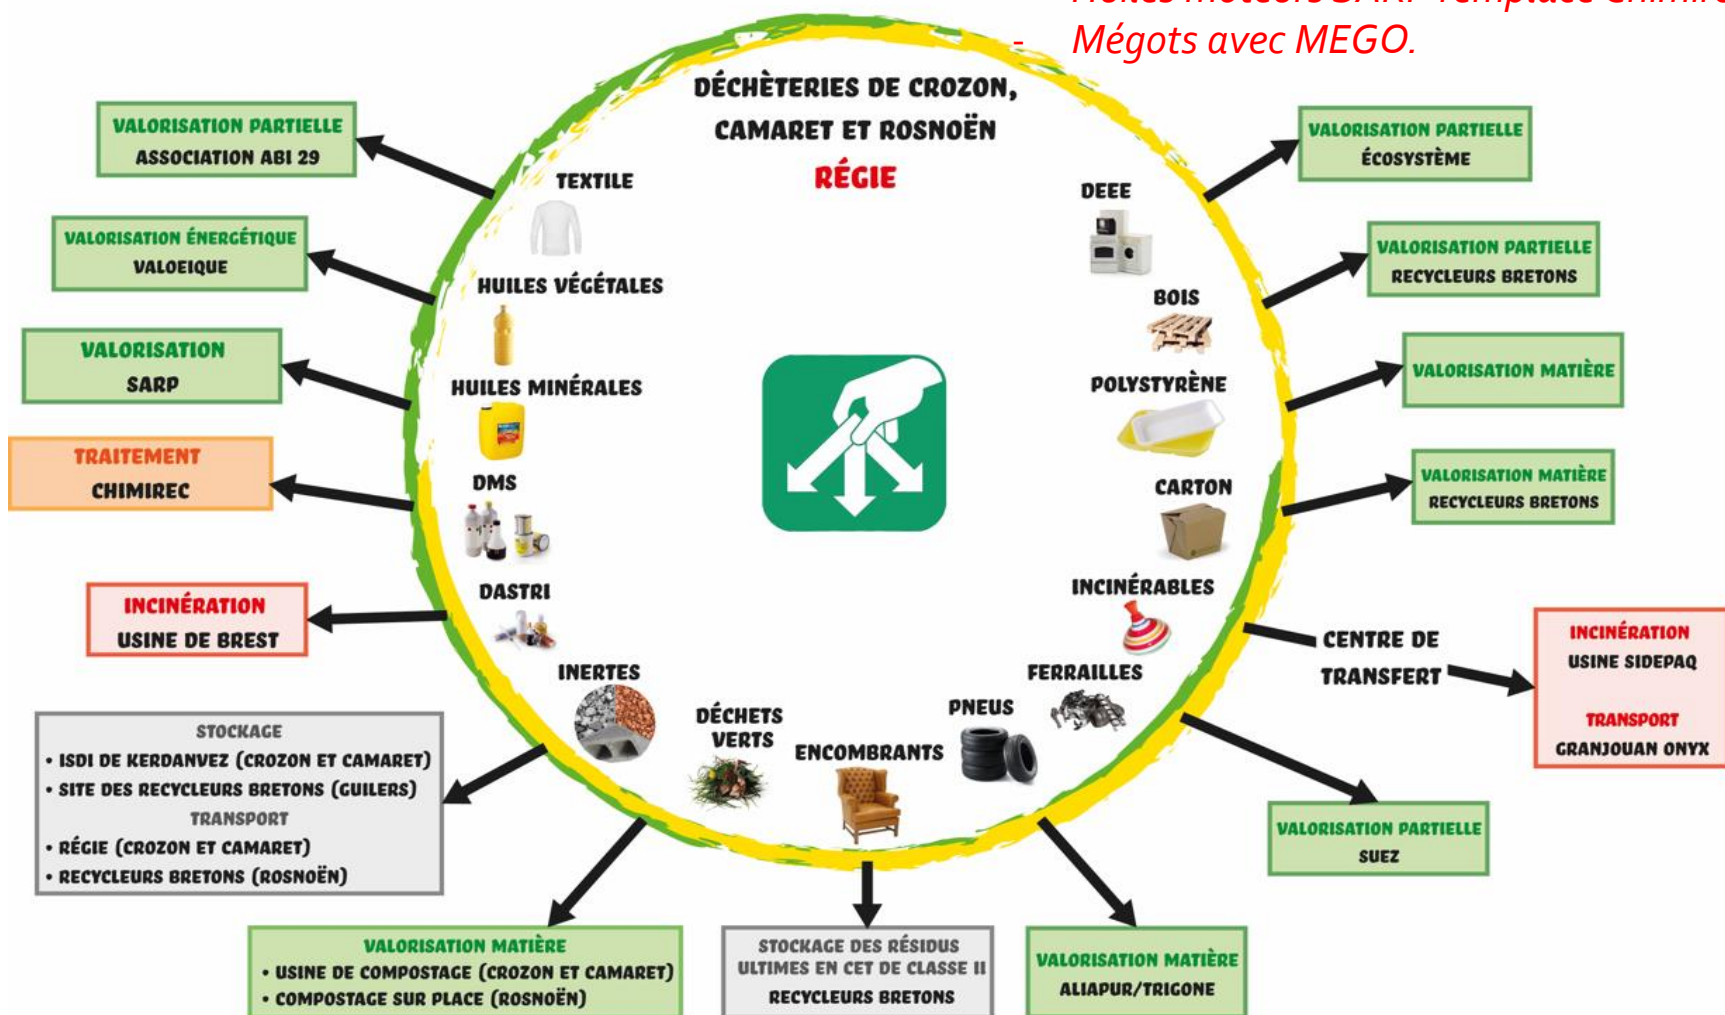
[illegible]
- Mégots avec MEGO.

DÉCHÈTERIES DE CROZON, CAMARET ET ROSNOËN
RÉGIE

VALORISATION PARTIELLE
ASSOCIATION ABI 29

VALORISATION ÉNERGÉTIQUE
VALOEIQUE

VALORISATION
SARP

TRAITEMENT
CHIMIREC

INCINÉRATION
USINE DE BREST

STOCKAGE
• ISDI DE KERDANVEZ (CROZON ET CAMARET)
• SITE DES RECYCLEURS BRETONS (GUILERS)
TRANSPORT
• RÉGIE (CROZON ET CAMARET)
• RECYCLEURS BRETONS (ROSNOËN)

VALORISATION MATIÈRE
• USINE DE COMPOSTAGE (CROZON ET CAMARET)
• COMPOSTAGE SUR PLACE (ROSNOËN)

STOCKAGE DES RÉSIDUS ULTIMES EN CET DE CLASSE II
RECYCLEURS BRETONS

VALORISATION MATIÈRE
ALIAPUR/TRIGONE

VALORISATION PARTIELLE
SUEZ

INCINÉRATION
USINE SIDEPAQ
TRANSPORT
GRANJOUAN ONYX

CENTRE DE TRANSFERT

VALORISATION MATIÈRE
RECYCLEURS BRETONS

VALORISATION MATIÈRE

VALORISATION PARTIELLE
RECYCLEURS BRETONS

VALORISATION PARTIELLE
ÉCOSYSTÈME

TEXTILE
HUILES VÉGÉTALES
HUILES MINÉRALES
DMS
DASTRI
INERTES
DÉCHETS VERTS
ENCOMBRANTS
PNEUS
FERRAILLES
INCINÉRABLES
CARTON
POLYSTYRÈNE
BOIS
DEEE